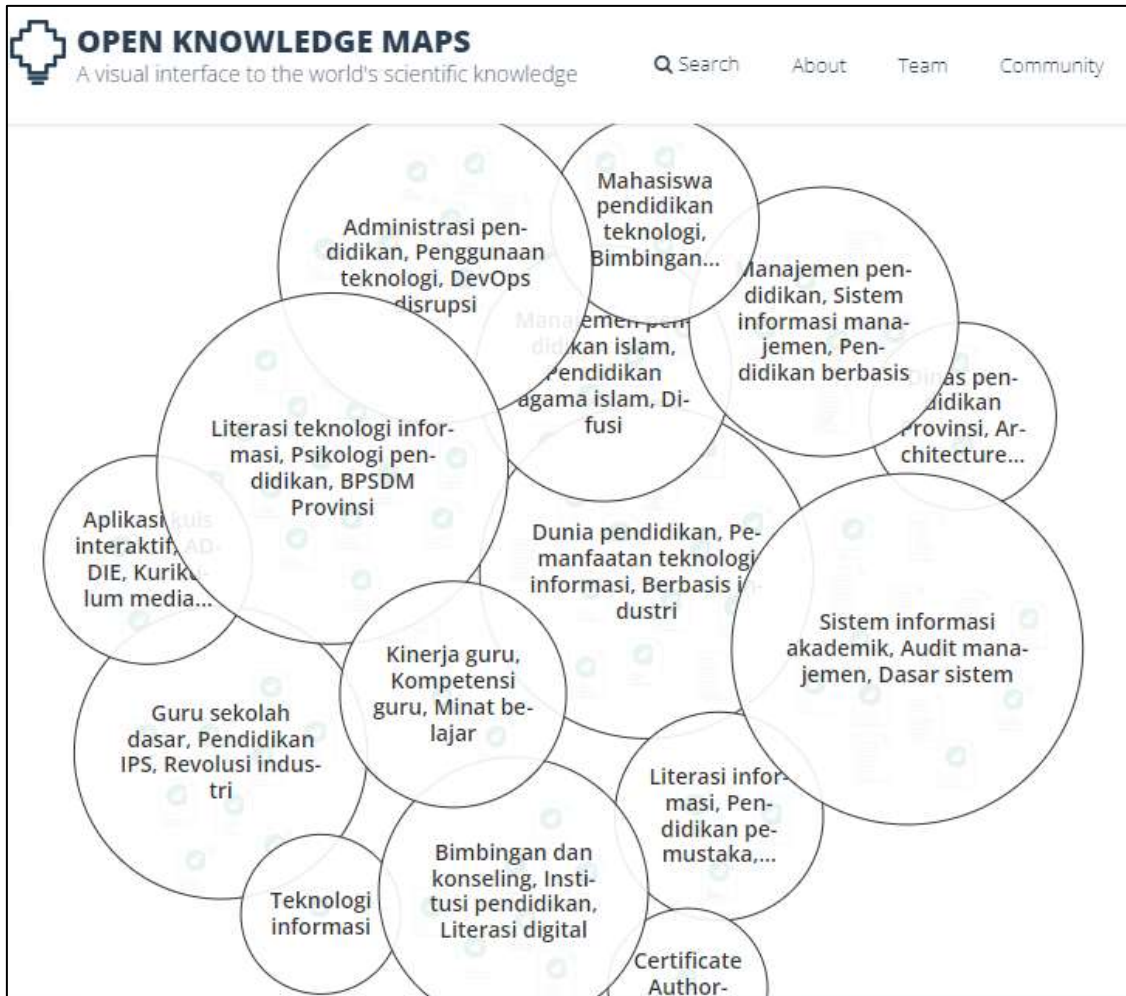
OPEN KNOWLEDGE MAPS
A visual interface to the world's scientific knowledge

Search About Team Community

Administrasi pendidikan, Penggunaan teknologi, DevOps disrupsi

Mahasiswa pendidikan teknologi, Bimbingan...

Manajemen pendidikan, Sistem informasi manajemen, Pendidikan berbasis

Manajemen pendidikan islam, Pendidikan agama islam, Difusi

Dinas pendidikan Provinsi, Architecture...

Literasi teknologi informasi, Psikologi pendidikan, BPSDM Provinsi

Aplikasi kuis interaktif, ADDIE, Kurikulum media...

Dunia pendidikan, Pemanfaatan teknologi informasi, Berbasis industri

Sistem informasi akademik, Audit manajemen, Dasar sistem

Kinerja guru, Kompetensi guru, Minat belajar

Guru sekolah dasar, Pendidikan IPS, Revolusi industri

Literasi informasi, Pendidikan pemustaka,...

Bimbingan dan konseling, Institusi pendidikan, Literasi digital

Teknologi informasi

Certificate Author-